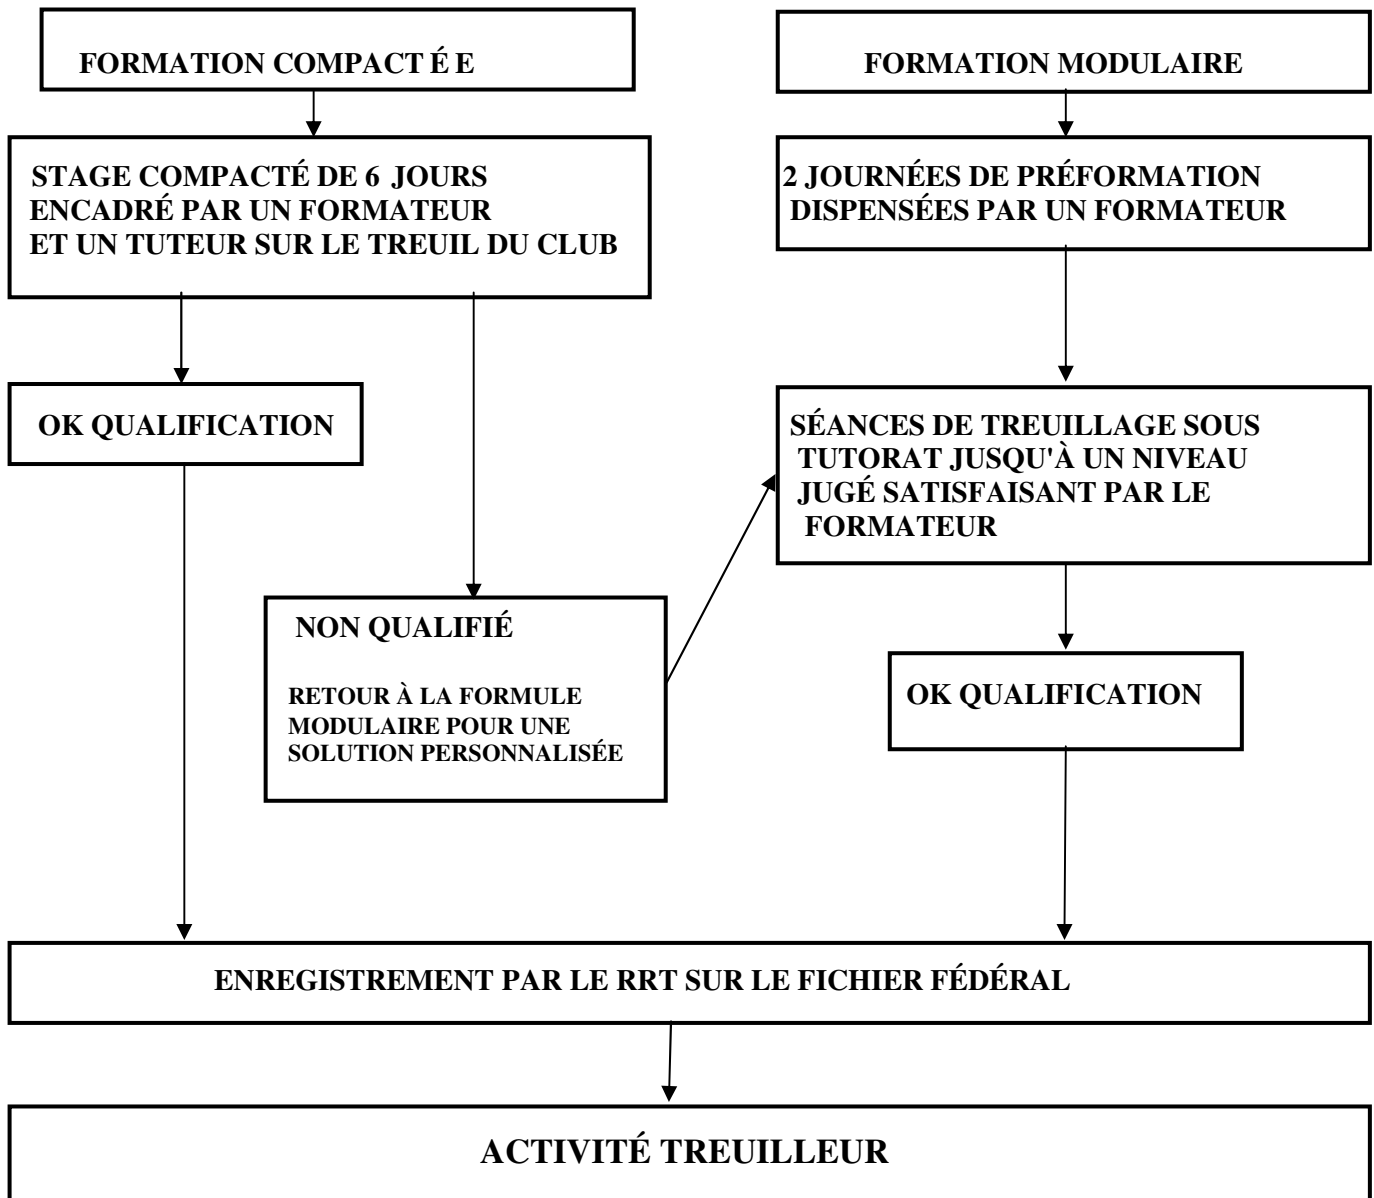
FORMATION COMPACT É E

FORMATION MODULAIRE

STAGE COMPACTÉ DE 6 JOURS ENCADRÉ PAR UN FORMATEUR ET UN TUTEUR SUR LE TREUIL DU CLUB

2 JOURNÉES DE PRÉFORMATION DISPENSÉES PAR UN FORMATEUR

OK QUALIFICATION

SÉANCES DE TREUILLAGE SOUS TUTORAT JUSQU'À UN NIVEAU JUGÉ SATISFAISANT PAR LE FORMATEUR

NON QUALIFIÉ

RETOUR À LA FORMULE MODULAIRE POUR UNE SOLUTION PERSONNALISÉE

OK QUALIFICATION

ENREGISTREMENT PAR LE RRT SUR LE FICHIER FÉDÉRAL

ACTIVITÉ TREUILLEUR